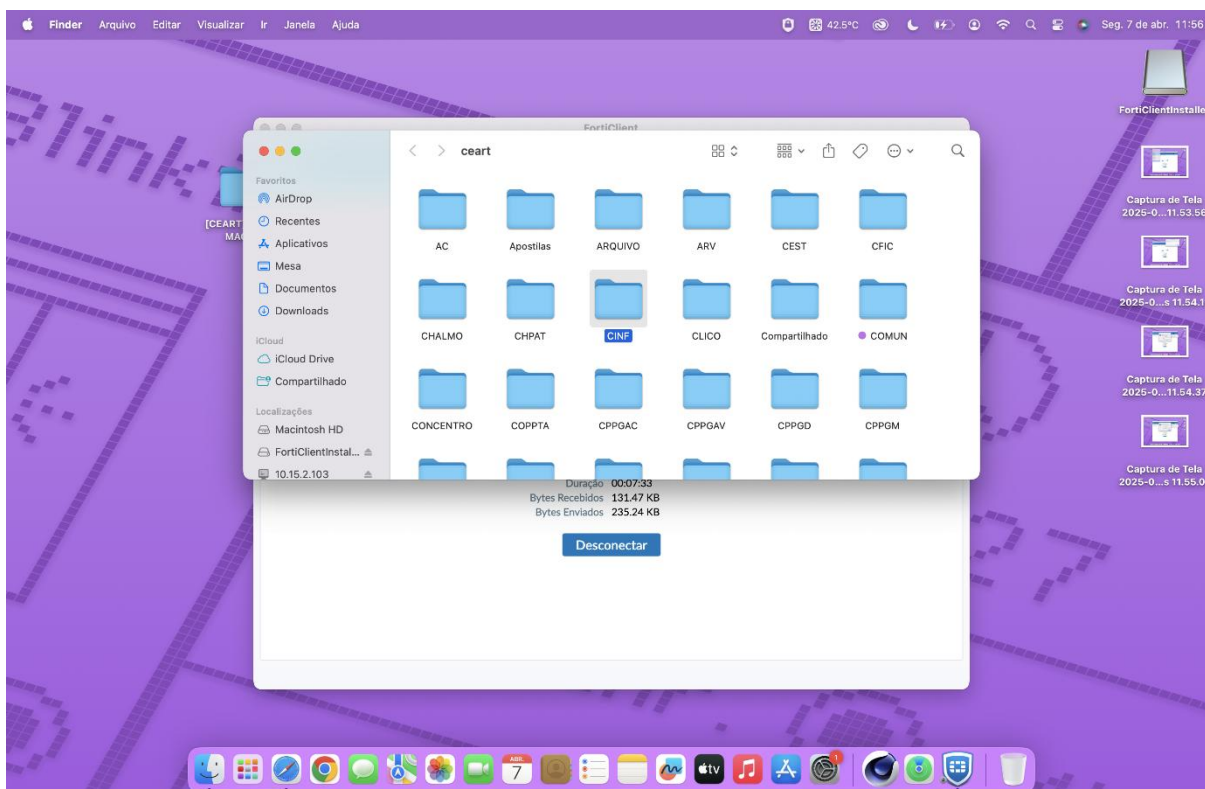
Finder Arquivo Editar Visualizar Ir Janela Ajuda

42.5°C Seg. 7 de abr. 11:56

FortiClientInstalle

Captura de Tela 2025-0...11.53.56

Captura de Tela 2025-0...s 11.54.1

Captura de Tela 2025-0...11.54.37

Captura de Tela 2025-0...s 11.55.0

[CEART MA

FortiClient

ceart

Favoritos
AirDrop
Recentes
Aplicativos
Mesa
Documentos
Downloads

iCloud
iCloud Drive
Compartilhado

Localizações
Macintosh HD
FortiClientInstal...
10.15.2.103

AC
Apostilas
ARQUIVO
ARV
CEST
CFIC
CHALMO
CHPAT
CINF
CLICO
Compartilhado
COMUN
CONCENTRO
COPPTA
CPPGAC
CPPGAV
CPPGD
CPPGM

Duração 00:07:33
Bytes Recebidos 131.47 KB
Bytes Enviados 235.24 KB

Desconectar

ABR. 7

tv